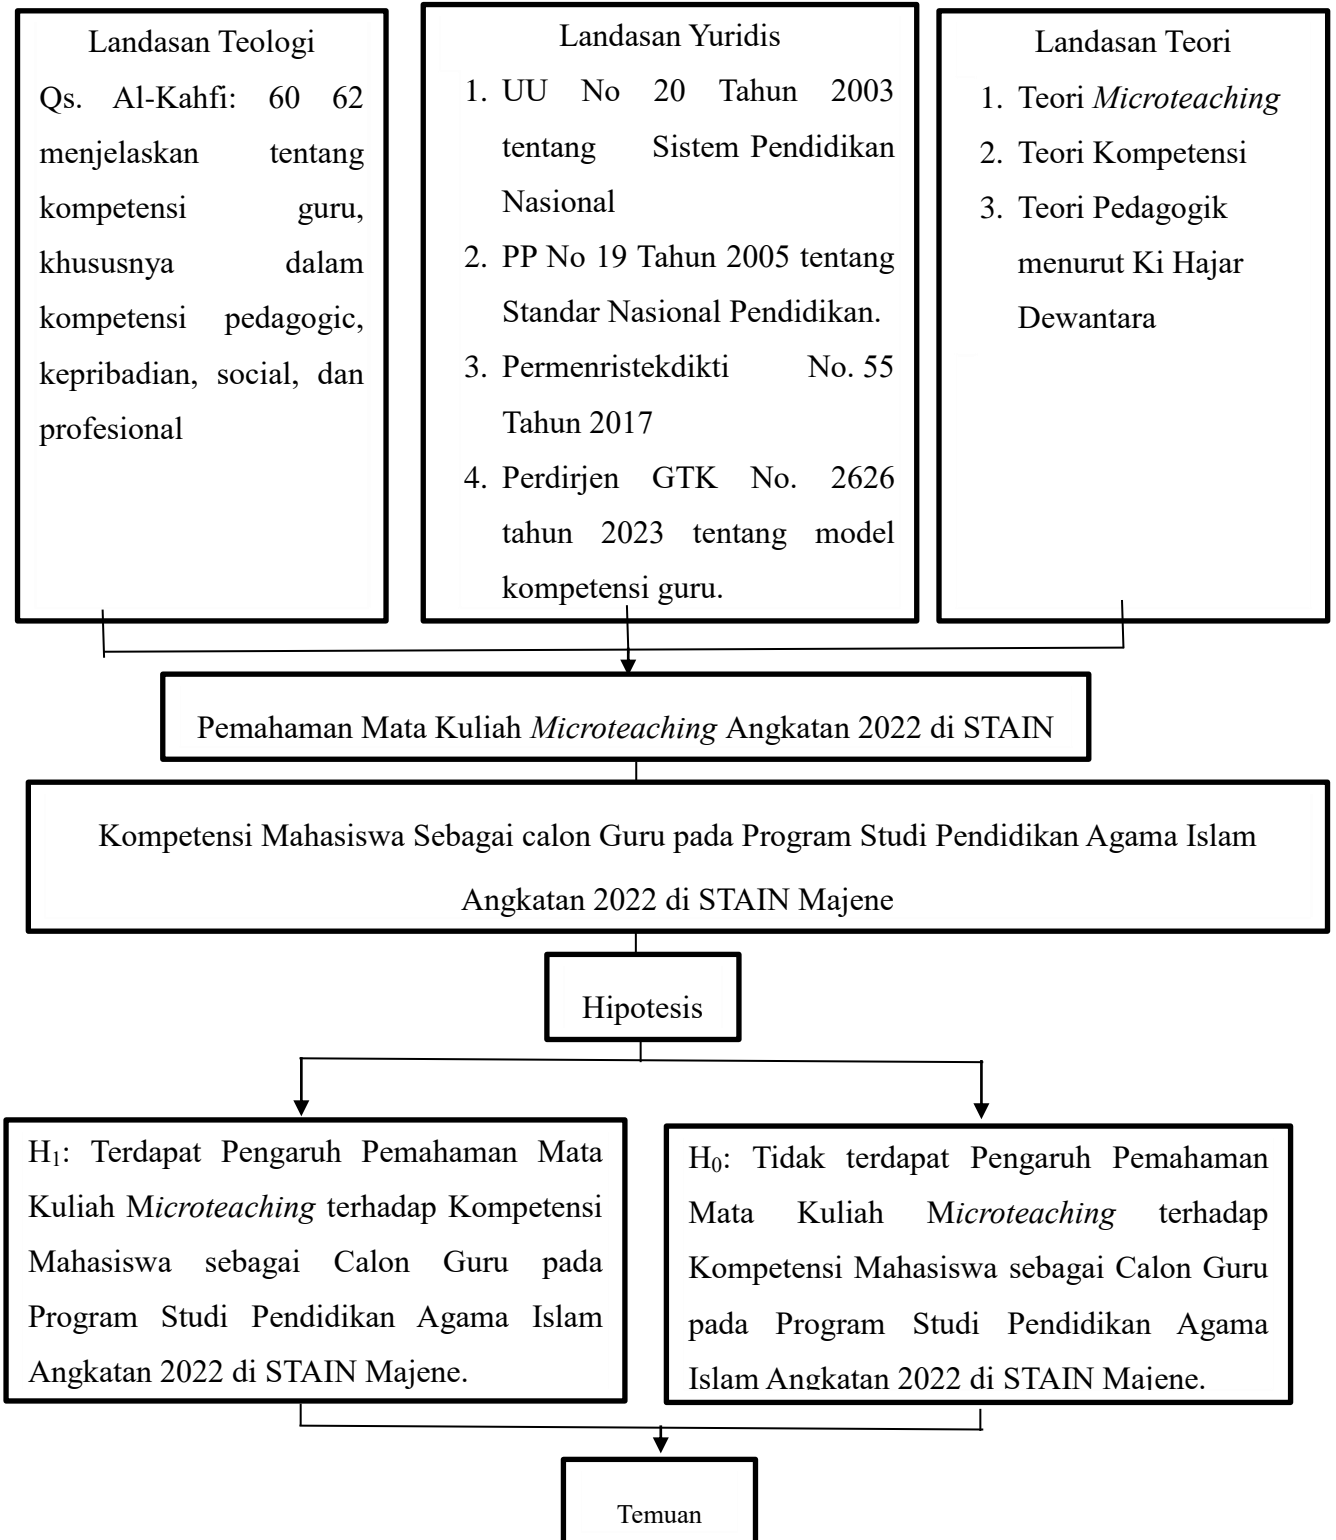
Landasan Teologi

Qs. Al-Kahfi: 60 62 menjelaskan tentang kompetensi guru, khususnya dalam kompetensi pedagogic, kepribadian, social, dan profesional

Landasan Yuridis

1. UU No 20 Tahun 2003 tentang Sistem Pendidikan Nasional
2. PP No 19 Tahun 2005 tentang Standar Nasional Pendidikan.
3. Permenristekdikti No. 55 Tahun 2017
4. Perdirjen GTK No. 2626 tahun 2023 tentang model kompetensi guru.

Landasan Teori

1. Teori *Microteaching*
2. Teori Kompetensi
3. Teori Pedagogik menurut Ki Hajar Dewantara

Pemahaman Mata Kuliah *Microteaching* Angkatan 2022 di STAIN

Kompetensi Mahasiswa Sebagai calon Guru pada Program Studi Pendidikan Agama Islam Angkatan 2022 di STAIN Majene

Hipotesis

$H_1$: Terdapat Pengaruh Pemahaman Mata Kuliah M*icroteaching* terhadap Kompetensi Mahasiswa sebagai Calon Guru pada Program Studi Pendidikan Agama Islam Angkatan 2022 di STAIN Majene.

$H_0$: Tidak terdapat Pengaruh Pemahaman Mata Kuliah M*icroteaching* terhadap Kompetensi Mahasiswa sebagai Calon Guru pada Program Studi Pendidikan Agama Islam Angkatan 2022 di STAIN Majene.

Temuan